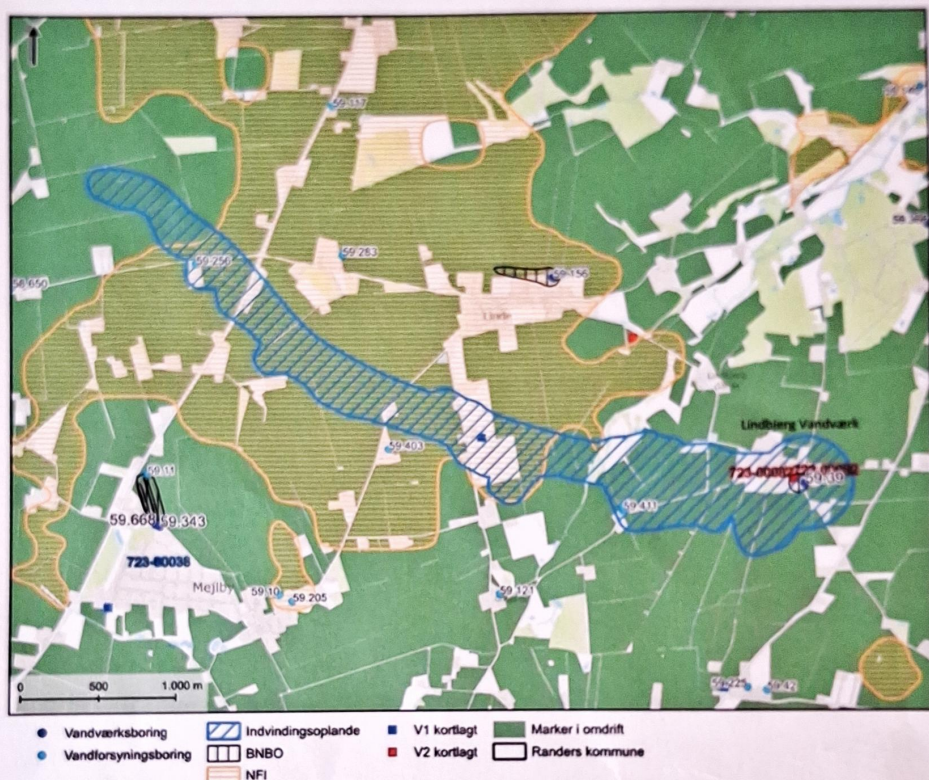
59.337

59.1

59.263

59.256

59.156

58.650

Linde

59.403

Lindbjerg Vandværk

723-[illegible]

59.30

59.411

59.11

59.668

59.343

723-00038

Mejlby

59.10

59.205

59.121

59.225

59.42

0 500 1.000 m

Vandværksboring
Vandforsyningsboring
Indvindingsoplande
BNBO
NFI
V1 kortlagt
V2 kortlagt
Marker i omdrift
Randers kommune